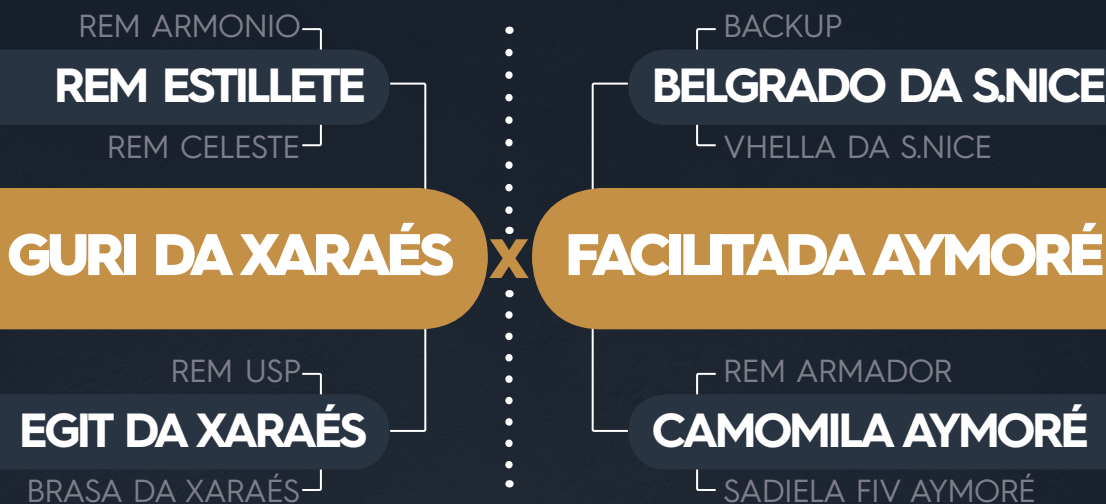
REM ARMONIO
REM ESTILLETE
REM CELESTE
GURI DA XARAÉS
REM USP
EGIT DA XARAÉS
BRASA DA XARAÉS

X

BACKUP
BELGRADO DA S.NICE
VHELLA DA S.NICE
FACILITADA AYMORÉ
REM ARMADOR
CAMOMILA AYMORÉ
SADIELA FIV AYMORÉ